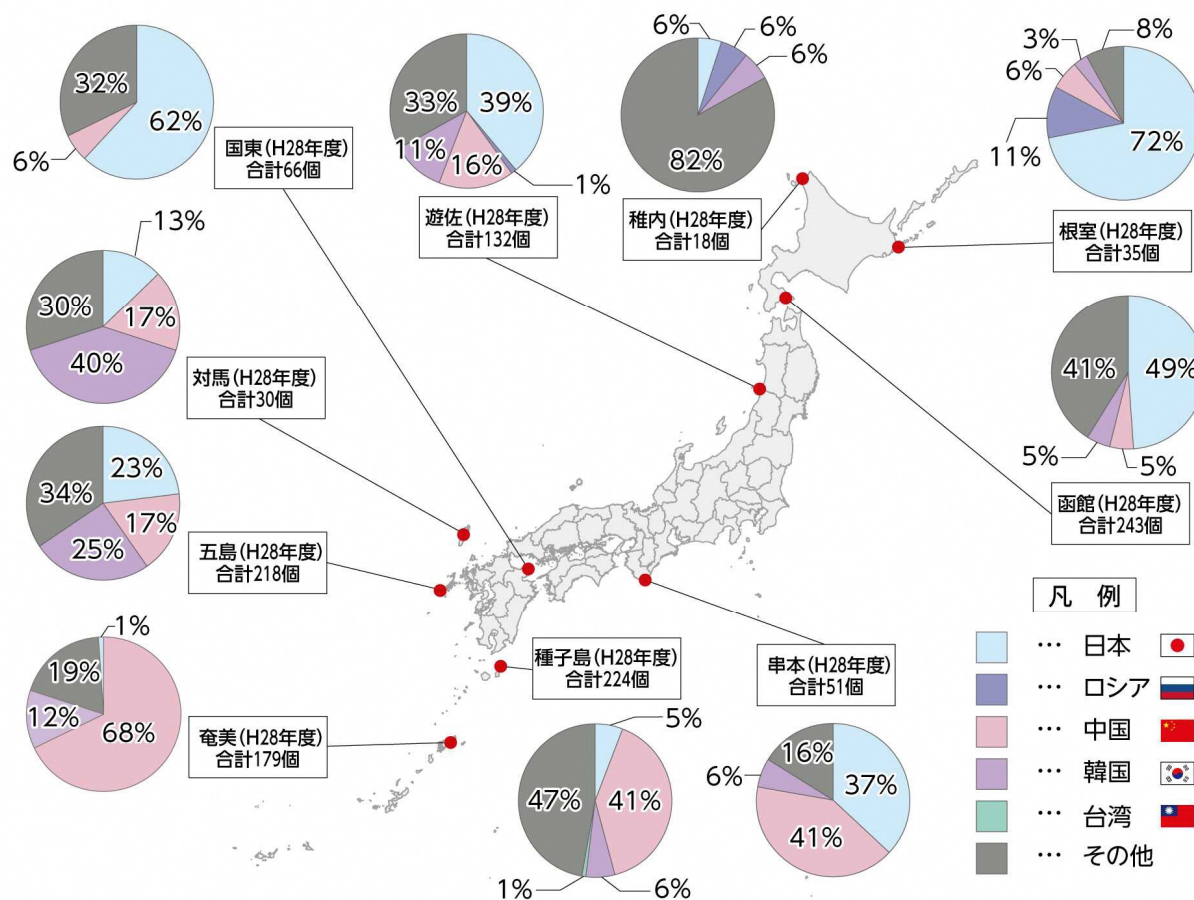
32%
62%
6%

国東(H28年度)
合計66個

33%
39%
11%
16%
1%

遊佐(H28年度)
合計132個

6%
6%
6%
82%

稚内(H28年度)
合計18個

3%
8%
6%
11%
72%

根室(H28年度)
合計35個

13%
30%
17%
40%

対馬(H28年度)
合計30個

41%
49%
5%
5%

函館(H28年度)
合計243個

23%
34%
17%
25%

五島(H28年度)
合計218個

1%
19%
12%
68%

奄美(H28年度)
合計179個

種子島(H28年度)
合計224個

5%
47%
41%
1%
6%

串本(H28年度)
合計51個

6%
16%
37%
41%

凡 例
… 日本
… ロシア
… 中国
… 韓国
… 台湾
… その他